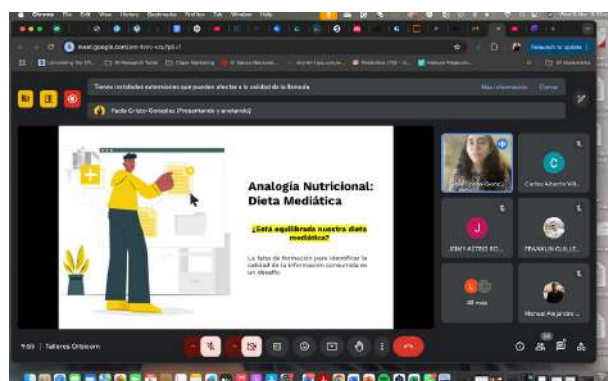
Chrome File Edit View History Bookmarks Profiles Tab Window Help

meet.google.com/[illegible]

Relaunch to update

Tienes instaladas extensiones que pueden afectar a la calidad de la llamada

Más información

Cerrar

Paola Cristo Gonzalez (Presentando y anotando)

Analogía Nutricional: Dieta Mediática

¿Está equilibrada nuestra dieta mediática?

La falta de formación para identificar la calidad de la información consumida es un desafío.

Carlos Alberto Vill...

JENY LASTRO RO...

FRANKLIN GUILLE...

Manuel Alejandro ...

48 más

9:59 | Talleres Orbicom